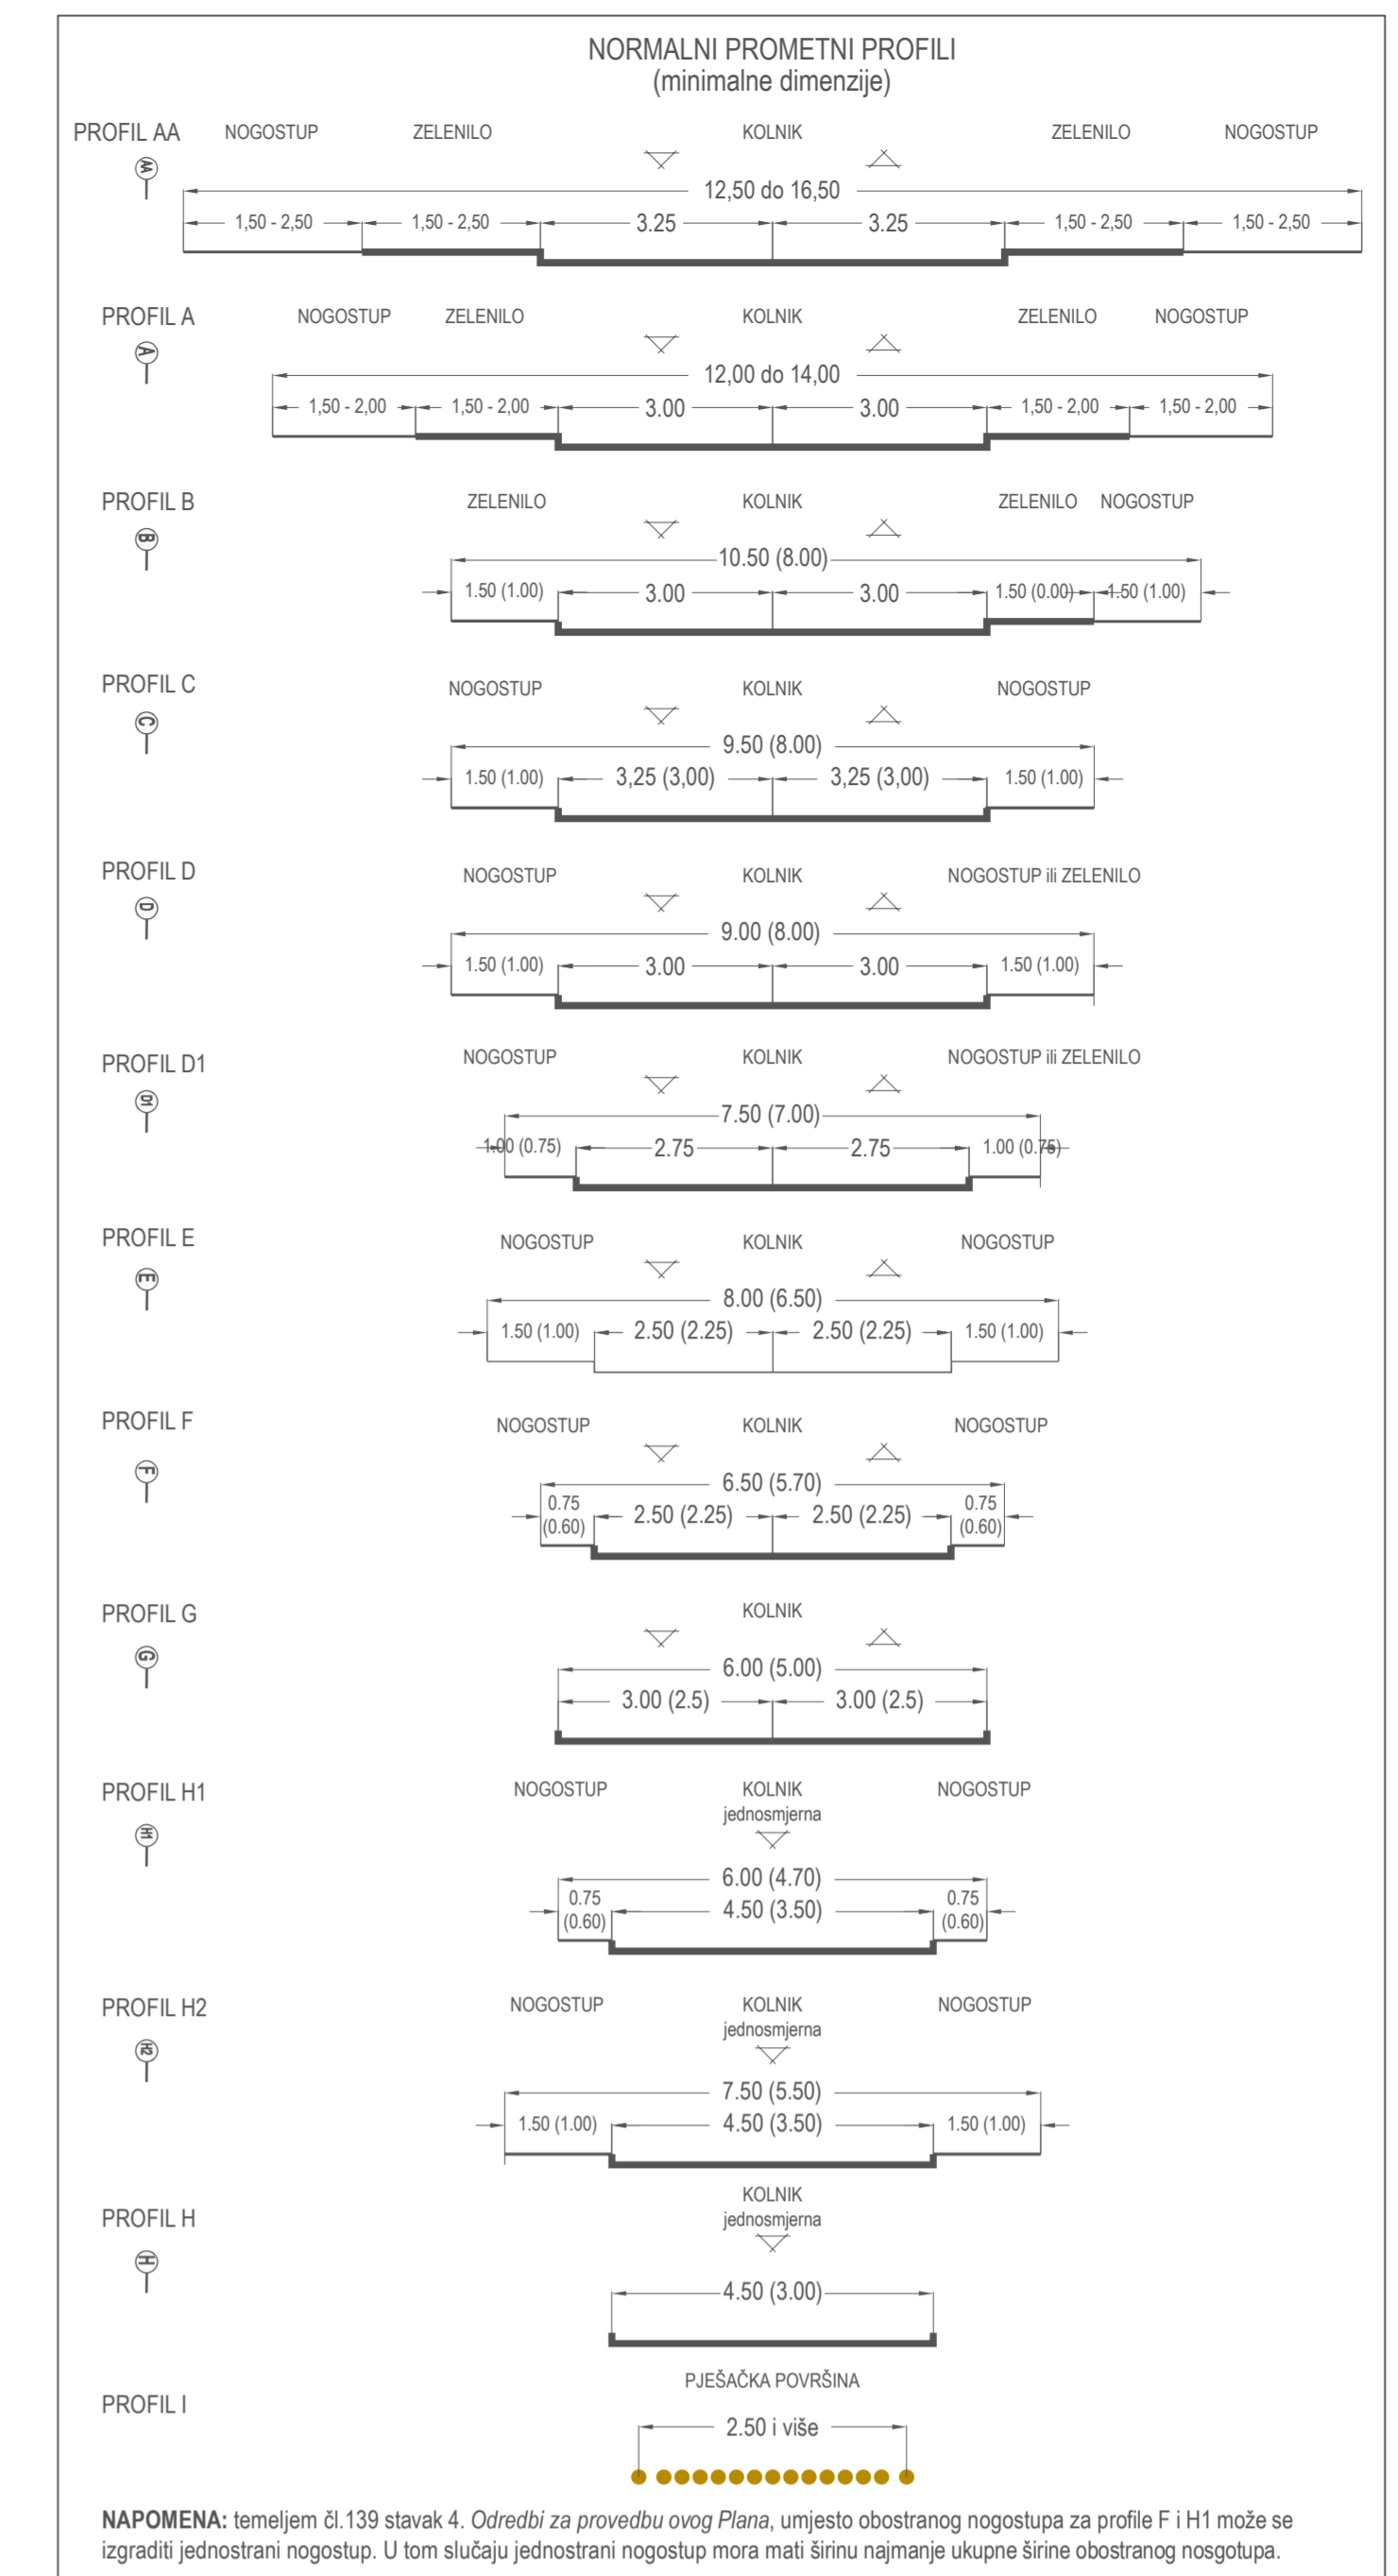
NORMALNI PROMETNI PROFILI
(minimalne dimenzije)

PROFIL AA
AA
NOGOSTUP ZELENILO KOLNIK ZELENILO NOGOSTUP
12,50 do 16,50
1,50 - 2,50 1,50 - 2,50 3.25 3.25 1,50 - 2,50 1,50 - 2,50

PROFIL A
A
NOGOSTUP ZELENILO KOLNIK ZELENILO NOGOSTUP
12,00 do 14,00
1,50 - 2,00 1,50 - 2,00 3.00 3.00 1,50 - 2,00 1,50 - 2,00

PROFIL B
B
ZELENILO KOLNIK ZELENILO NOGOSTUP
10.50 (8.00)
1.50 (1.00) 3.00 3.00 1.50 (0.00) 1.50 (1.00)

PROFIL C
C
NOGOSTUP KOLNIK NOGOSTUP
9.50 (8.00)
1.50 (1.00) 3,25 (3,00) 3,25 (3,00) 1.50 (1.00)

PROFIL D
D
NOGOSTUP KOLNIK NOGOSTUP ili ZELENILO
9.00 (8.00)
1.50 (1.00) 3.00 3.00 1.50 (1.00)

PROFIL D1
D1
NOGOSTUP KOLNIK NOGOSTUP ili ZELENILO
7.50 (7.00)
1.00 (0.75) 2.75 2.75 1.00 (0.75)

PROFIL E
E
NOGOSTUP KOLNIK NOGOSTUP
8.00 (6.50)
1.50 (1.00) 2.50 (2.25) 2.50 (2.25) 1.50 (1.00)

PROFIL F
F
NOGOSTUP KOLNIK NOGOSTUP
6.50 (5.70)
0.75 (0.60) 2.50 (2.25) 2.50 (2.25) 0.75 (0.60)

PROFIL G
G
KOLNIK
6.00 (5.00)
3.00 (2.5) 3.00 (2.5)

PROFIL H1
H1
NOGOSTUP KOLNIK jednosmjerna NOGOSTUP
6.00 (4.70)
0.75 (0.60) 4.50 (3.50) 0.75 (0.60)

PROFIL H2
H2
NOGOSTUP KOLNIK jednosmjerna NOGOSTUP
7.50 (5.50)
1.50 (1.00) 4.50 (3.50) 1.50 (1.00)

PROFIL H
H
KOLNIK jednosmjerna
4.50 (3.00)

PROFIL I
PJEŠAČKA POVRŠINA
2.50 i više

NAPOMENA: temeljem čl.139 stavak 4. Odredbi za provedbu ovog Plana, umjesto obostranog nogostupa za profile F i H1 može se izgraditi jednostrani nogostup. U tom slučaju jednostrani nogostup mora mati širinu najmanje ukupne širine obostranog nosgotupa.